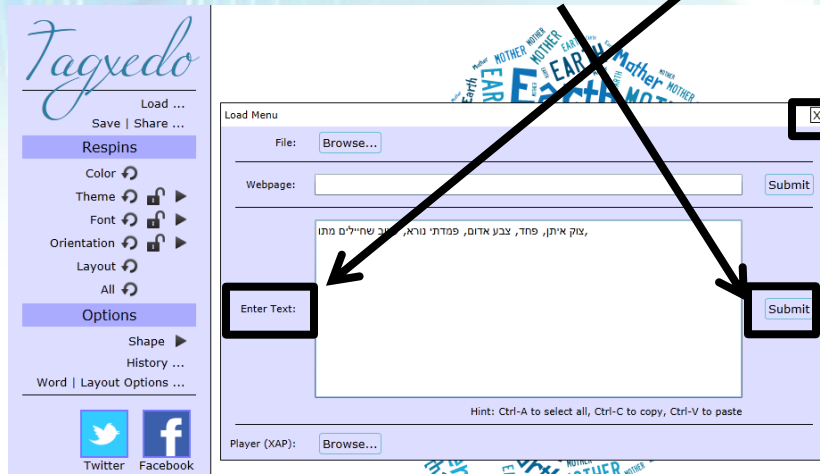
Tagxedo

Load ...
Save | Share ...

Respins

Color
Theme
Font
Orientation
Layout
All

Options

Shape
History ...
Word | Layout Options ...

Twitter Facebook

EARTH MOTHER Earth Mother

Load Menu

X

File: Browse...

Webpage: Submit

צוק איתן, פחד, צבע אדום, פמדתי נורא, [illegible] שחיילים מתו,

Enter Text: Submit

Hint: Ctrl-A to select all, Ctrl-C to copy, Ctrl-V to paste

Player (XAP): Browse...